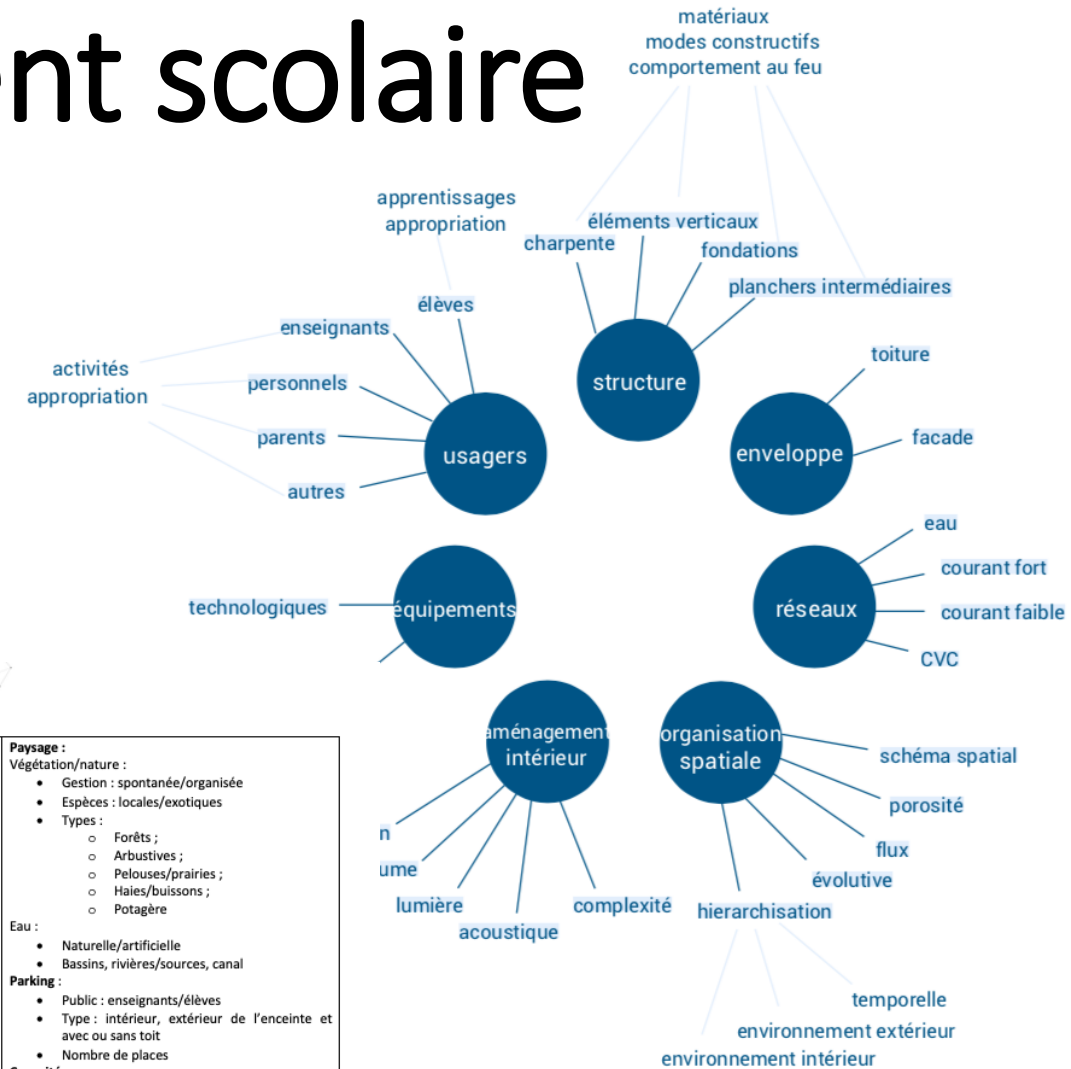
nt scolaire

matériaux
modes constructifs
comportement au feu

apprentissages
appropriation

éléments verticaux
charpente
fondations
planchers intermédiaires

élèves
enseignants

activités
appropriation

personnels
parents
autres

structure

toiture

usagers

enveloppe

facade

eau

courant fort

technologiques

équipements

réseaux

courant faible

CVC

aménagement
intérieur

organisation
spatiale

schéma spatial

porosité

n

flux

ume

évolutive

lumière

complexité

hierarchisation

acoustique

temporelle
environnement extérieur
environnement intérieur

**Paysage :**
Végétation/nature :
• Gestion : spontanée/organisée
• Espèces : locales/exotiques
• Types :
o Forêts ;
o Arbustives ;
o Pelouses/prairies ;
o Haies/buissons ;
o Potagère
Eau :
• Naturelle/artificielle
• Bassins, rivières/sources, canal
**Parking** :
• Public : enseignants/élèves
• Type : intérieur, extérieur de l'enceinte et avec ou sans toit
• Nombre de places
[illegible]